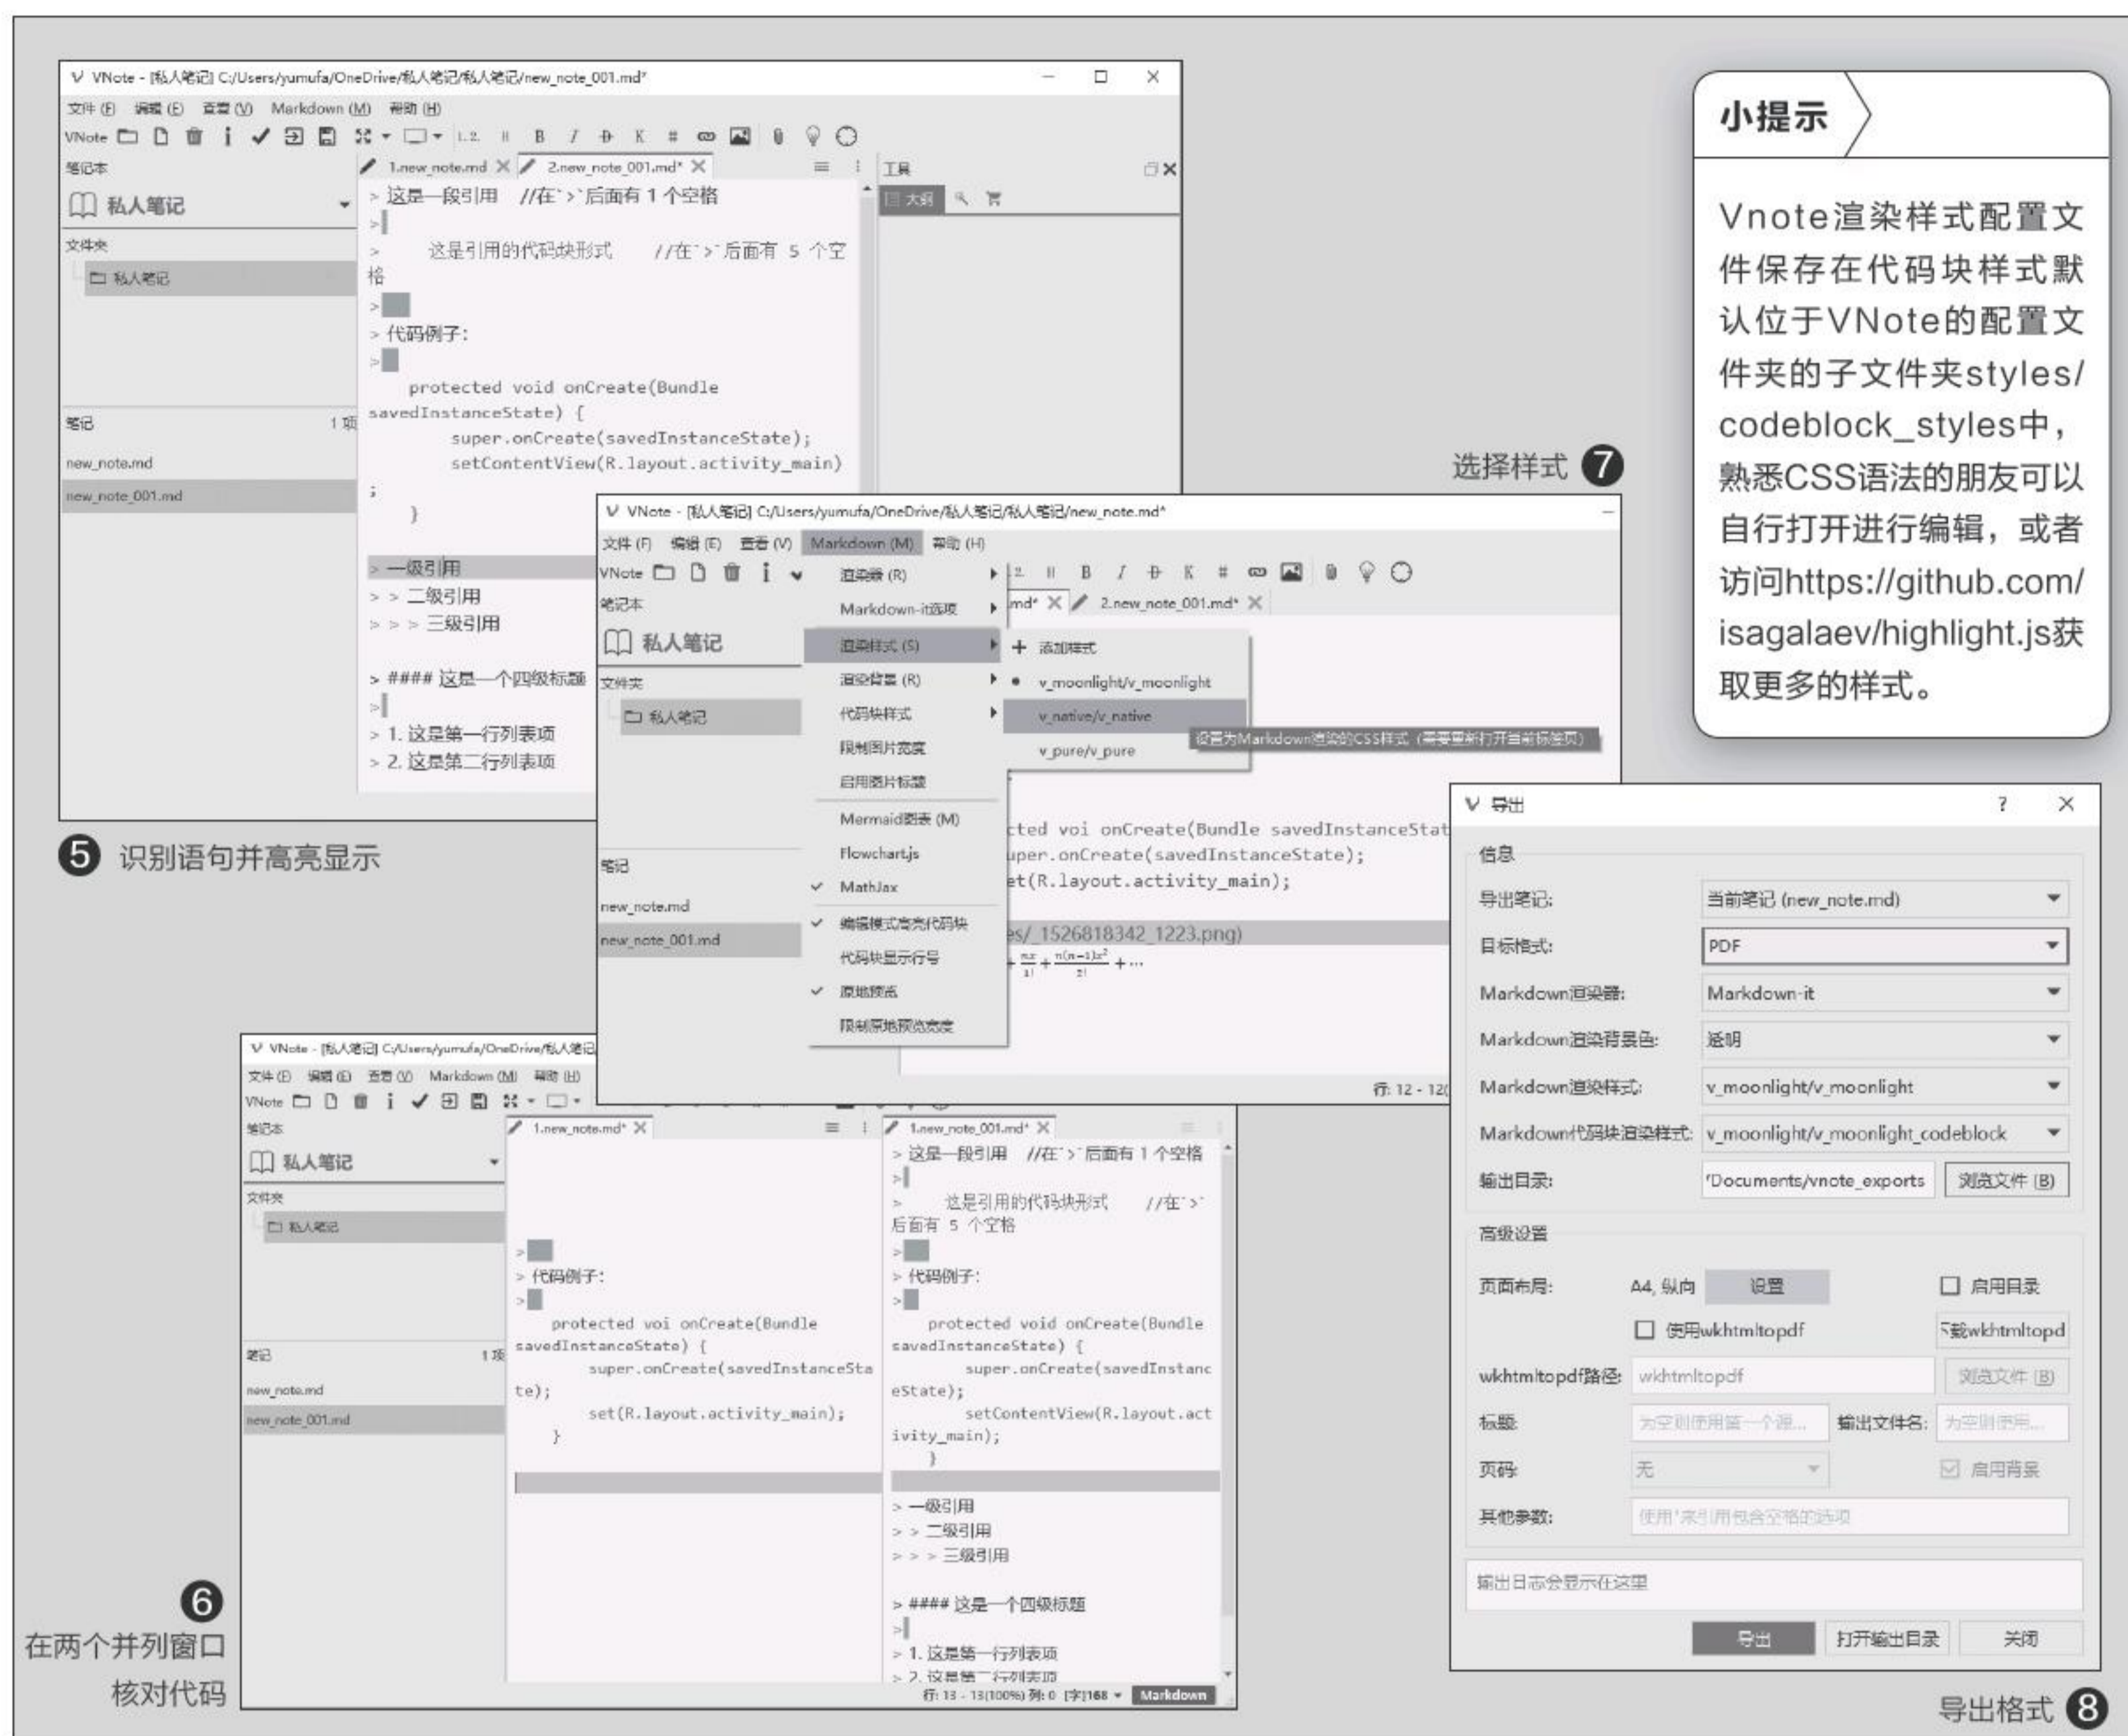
V VNote - [私人笔记] C:/Users/yumufa/OneDrive/私人笔记/私人笔记/new_note_001.md*

文件 (F) 编辑 (E) 查看 (V) Markdown (M) 帮助 (H)

VNote

笔记本

私人笔记

文件夹

私人笔记

笔记 1 项

new_note.md

new_note_001.md

1.new_note.md 2.new_note_001.md*

> 这是一段引用 //在`>`后面有 1 个空格

>

> 这是引用的代码块形式 //在`>`后面有 5 个空格

>

> 代码例子:

>

protected void onCreate(Bundle savedInstanceState) {
super.onCreate(savedInstanceState);
setContentView(R.layout.activity_main)
;
}

> 一级引用
> > 二级引用
> > > 三级引用

> #### 这是一个四级标题
>
> 1. 这是第一行列表项
> 2. 这是第二行列表项

工具

大纲

❺ 识别语句并高亮显示

小提示

Vnote渲染样式配置文件保存在代码块样式默认位于VNote的配置文件夹的子文件夹styles/codeblock_styles中，熟悉CSS语法的朋友可以自行打开进行编辑，或者访问https://github.com/isagalaev/highlight.js获取更多的样式。

选择样式 ❼

V VNote - [私人笔记] C:/Users/yumufa/OneDrive/私人笔记/私人笔记/new_note.md*

文件 (F) 编辑 (E) 查看 (V) Markdown (M) 帮助 (H)

渲染器 (R)
Markdown-it选项
渲染样式 (S)
渲染背景 (R)
代码块样式
限制图片宽度
启用图片标题
Mermaid图表 (M)
Flowchart.js
MathJax
编辑模式高亮代码块
代码块显示行号
原地预览
限制原地预览宽度

+ 添加样式
v_moonlight/v_moonlight
v_native/v_native
v_pure/v_pure

设置为Markdown渲染的CSS样式（需要重新打开当前标签页）

md* 2.new_note_001.md*

cted voi onCreate(Bundle savedInstanceStat
uper.onCreate(savedInstanceState);
et(R.layout.activity_main);

es/_1526818342_1223.png)

行: 12 - 12

V 导出 ? ×

信息

导出笔记: 当前笔记 (new_note.md)
目标格式: PDF
Markdown渲染器: Markdown-it
Markdown渲染背景色: 透明
Markdown渲染样式: v_moonlight/v_moonlight
Markdown代码块渲染样式: v_moonlight/v_moonlight_codeblock
输出目录: 'Documents/vnote_exports 浏览文件 (B)

高级设置

页面布局: A4, 纵向 设置 启用目录
使用wkhtmltopdf 下载wkhtmltopd
wkhtmltopdf路径: wkhtmltopdf 浏览文件 (B)
标题: 为空则使用第一个源... 输出文件名: 为空则使用...
页码: 无 启用背景
其他参数: 使用'来引用包含空格的选项

输出日志会显示在这里

导出 打开输出目录 关闭

V VNote - [私人笔记] C:/Users/yumufa/OneDrive/私人笔记

文件 (F) 编辑 (E) 查看 (V) Markdown (M) 帮助 (H)

1.new_note.md*

> 代码例子:

protected voi onCreate(Bundle savedInstanceState) {
super.onCreate(savedInstanceState);
set(R.layout.activity_main);
}

1.new_note_001.md*

> 这是一段引用 //在`>`后面有 1 个空格
>
> 这是引用的代码块形式 //在`>`后面有 5 个空格
>
> 代码例子:
>
protected void onCreate(Bundle savedInstanceState) {
super.onCreate(savedInstanceState);
setContentView(R.layout.activity_main);
}

> 一级引用
> > 二级引用
> > > 三级引用

> #### 这是一个四级标题
>
> 1. 这是第一行列表项
> 2. 这是第二行列表项

行: 13 - 13(100%) 列: 0 [字]168 Markdown

❻ 在两个并列窗口核对代码

导出格式 ❽